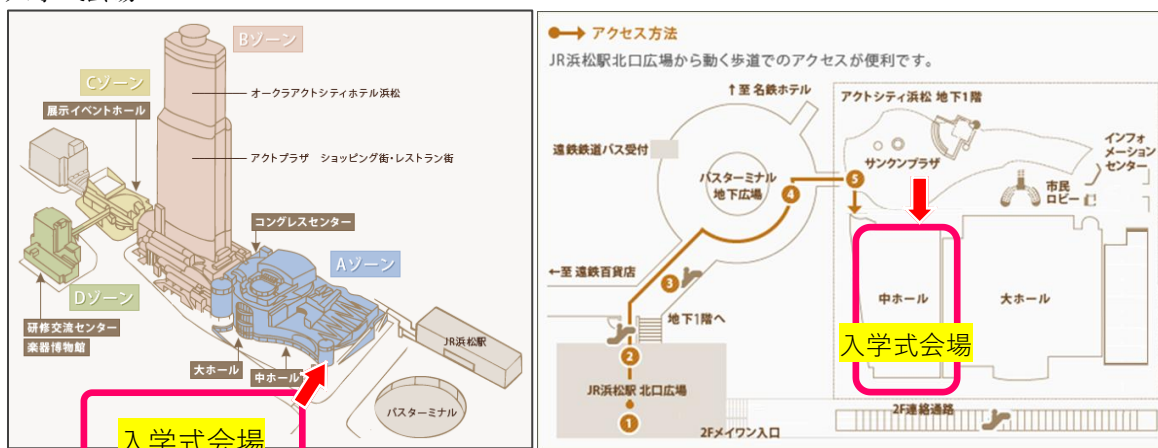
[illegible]

Bゾーン

Cゾーン

展示イベントホール

オークラアクトシティホテル浜松

アクトプラザ　ショッピング街・レストラン街

コングレスセンター

Aゾーン

Dゾーン

研修交流センター

楽器博物館

大ホール

中ホール

JR浜松駅

バスターミナル

入学式会場

アクセス方法

JR浜松駅北口広場から動く歩道でのアクセスが便利です。

↑至 名鉄ホテル

アクトシティ浜松 地下1階

遠鉄鉄道バス受付

バスターミナル 地下広場

4

5

サンクンプラザ

インフォメーションセンター

市民ロビー

←至 遠鉄百貨店

3

中ホール

大ホール

地下1階へ

入学式会場

2

JR浜松駅 北口広場

1

2F連絡通路

2Fメイワン入口